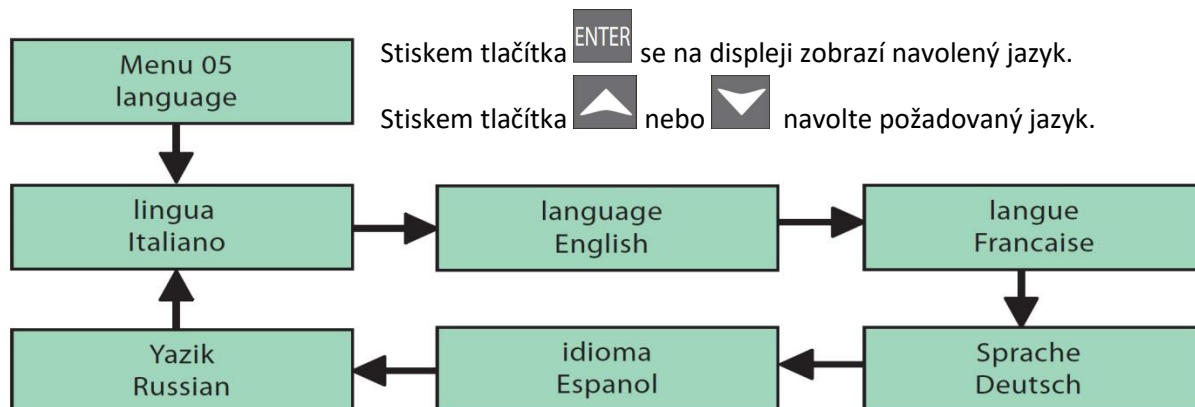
Menu 05
language

Stiskem tlačítka ENTER se na displeji zobrazí navolený jazyk.

Stiskem tlačítka nebo navolte požadovaný jazyk.

lingua
Italiano

language
English

langue
Francaise

Sprache
Deutsch

idioma
Espanol

Yazik
Russian